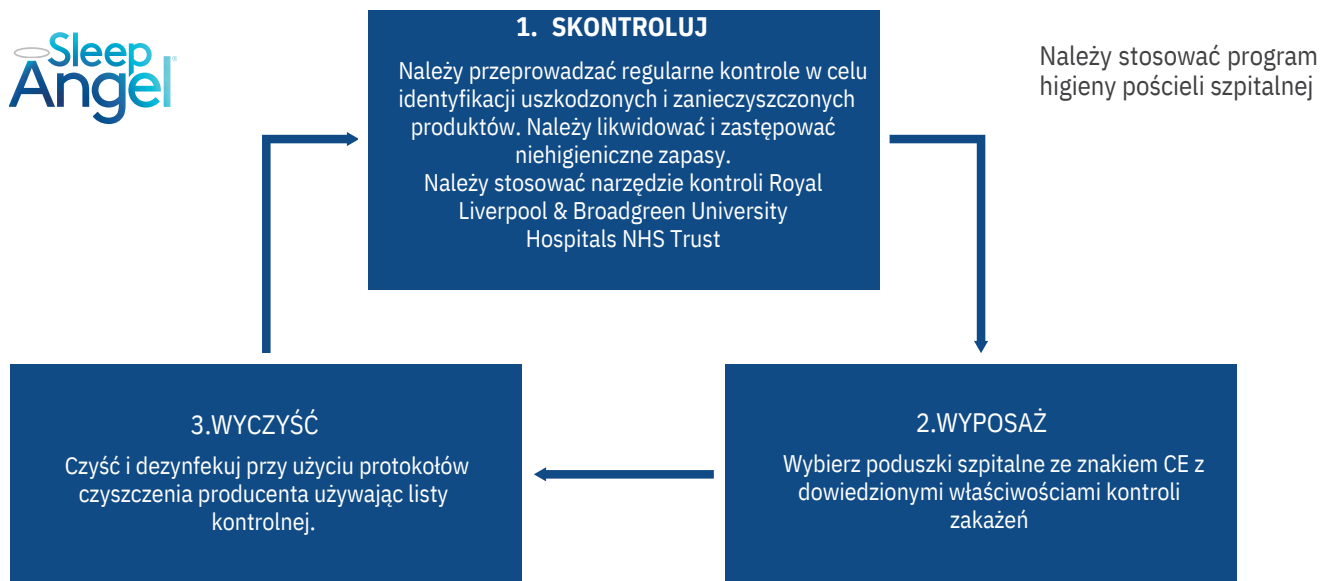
Sleep Angel®

1. SKONTROLUJ

Należy przeprowadzać regularne kontrole w celu identyfikacji uszkodzonych i zanieczyszczonych produktów. Należy likwidować i zastępować niehigieniczne zapasy.
Należy stosować narzędzie kontroli Royal Liverpool & Broadgreen University Hospitals NHS Trust

Należy stosować program higieny pościeli szpitalnej

3.WYCZYŚĆ

Czyść i dezynfekuj przy użyciu protokołów czyszczenia producenta używając listy kontrolnej.

2.WYPOSAŻ

Wybierz poduszki szpitalne ze znakiem CE z dowiedzionymi właściwościami kontroli zakażeń